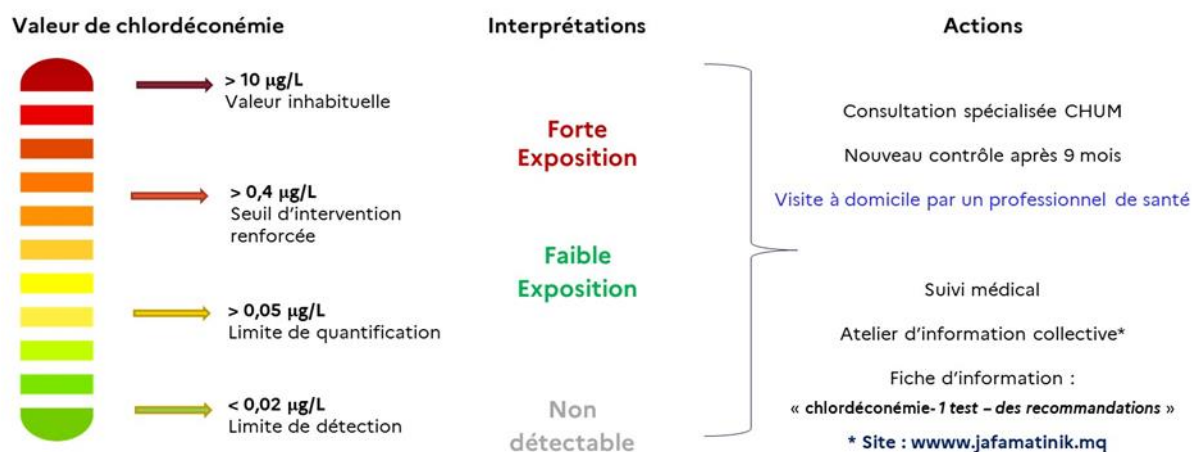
Valeur de chlordéconémie

> 10 µg/L
Valeur inhabituelle

> 0,4 µg/L
Seuil d'intervention renforcée

> 0,05 µg/L
Limite de quantification

< 0,02 µg/L
Limite de détection

Interprétations

Forte Exposition

Faible Exposition

Non détectable

Actions

Consultation spécialisée CHUM

Nouveau contrôle après 9 mois

Visite à domicile par un professionnel de santé

Suivi médical

Atelier d'information collective*

Fiche d'information :
« chlordéconémie- 1 test – des recommandations »

* Site : wwww.jafamatinik.mq